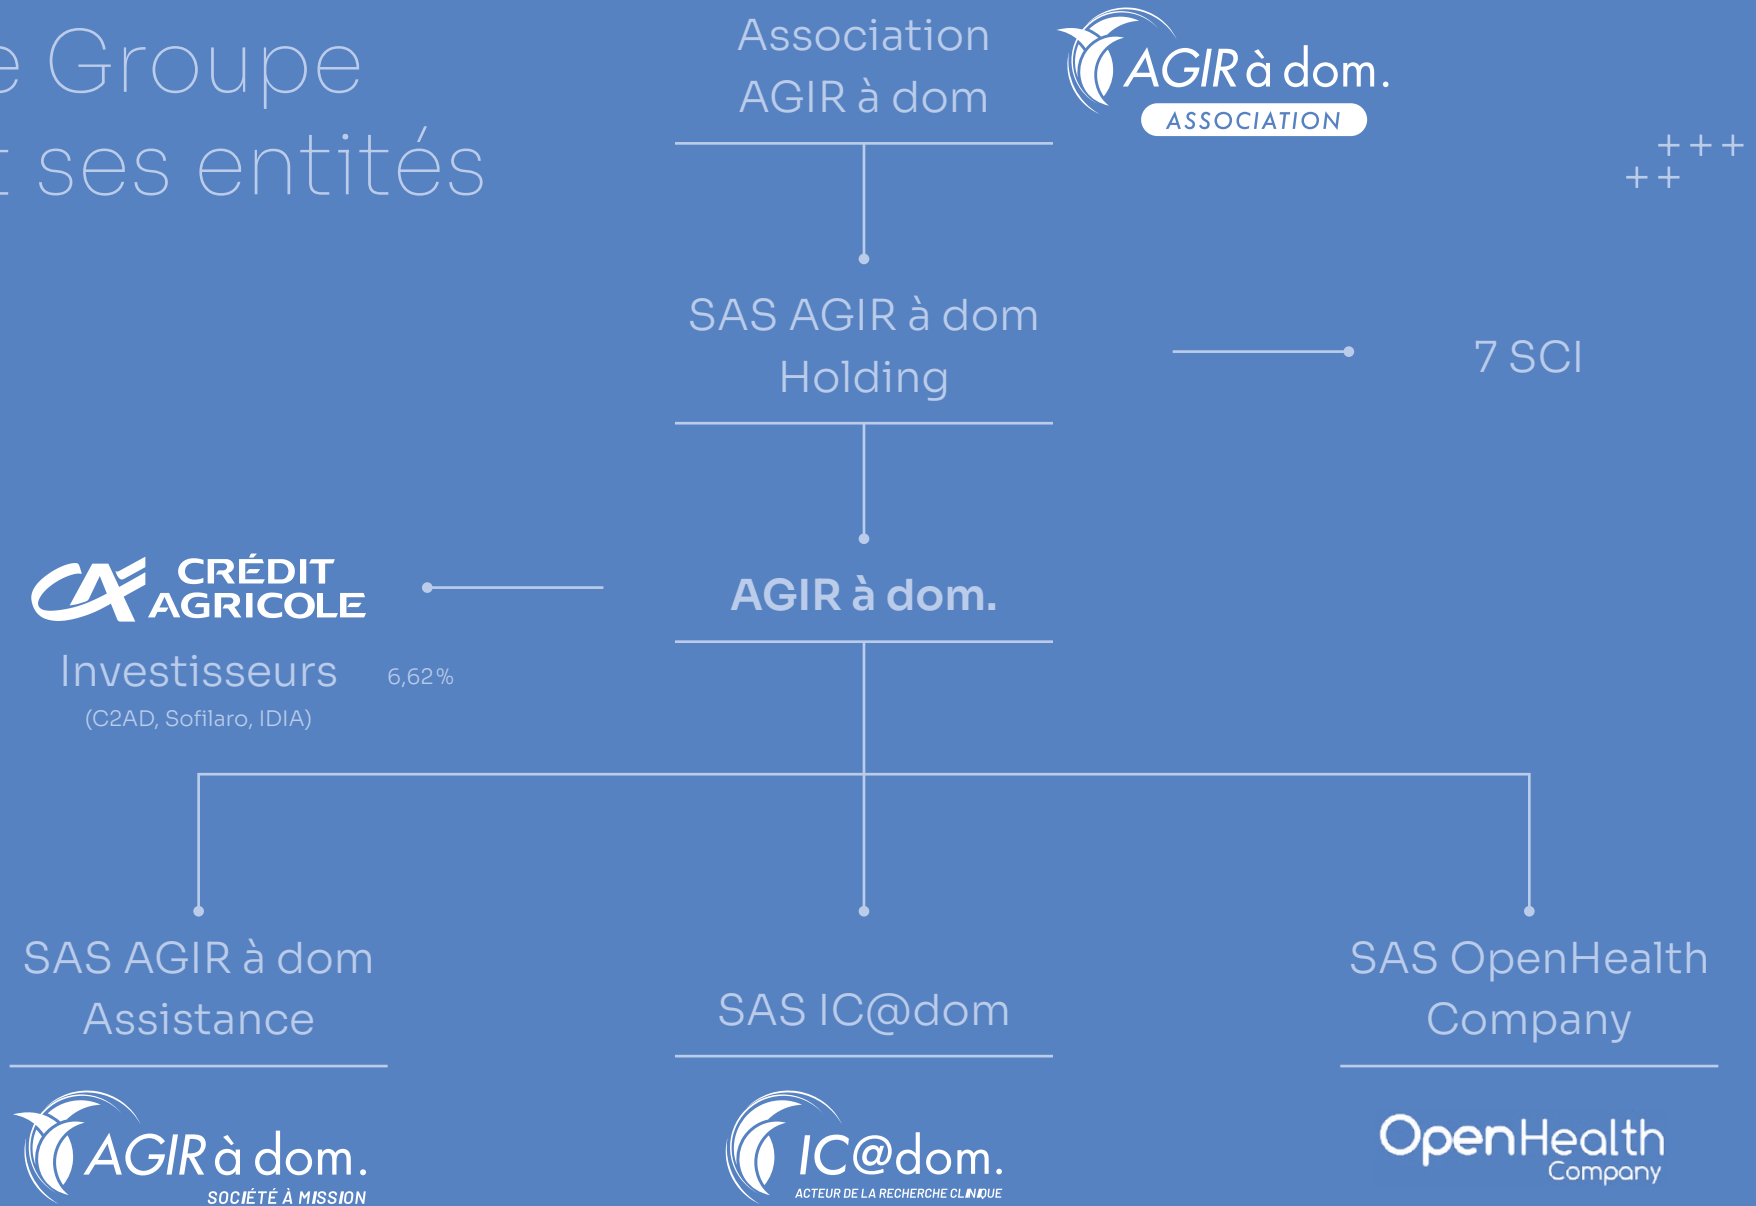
e Groupe
t ses entités

Association AGIR à dom

AGIR à dom.
ASSOCIATION

SAS AGIR à dom Holding

7 SCI

CRÉDIT AGRICOLE

AGIR à dom.

Investisseurs
(C2AD, Sofilaro, IDIA)

6,62%

SAS AGIR à dom Assistance

SAS IC@dom

SAS OpenHealth Company

AGIR à dom.
SOCIÉTÉ À MISSION

IC@dom.
ACTEUR DE LA RECHERCHE CLINIQUE

OpenHealth
Company